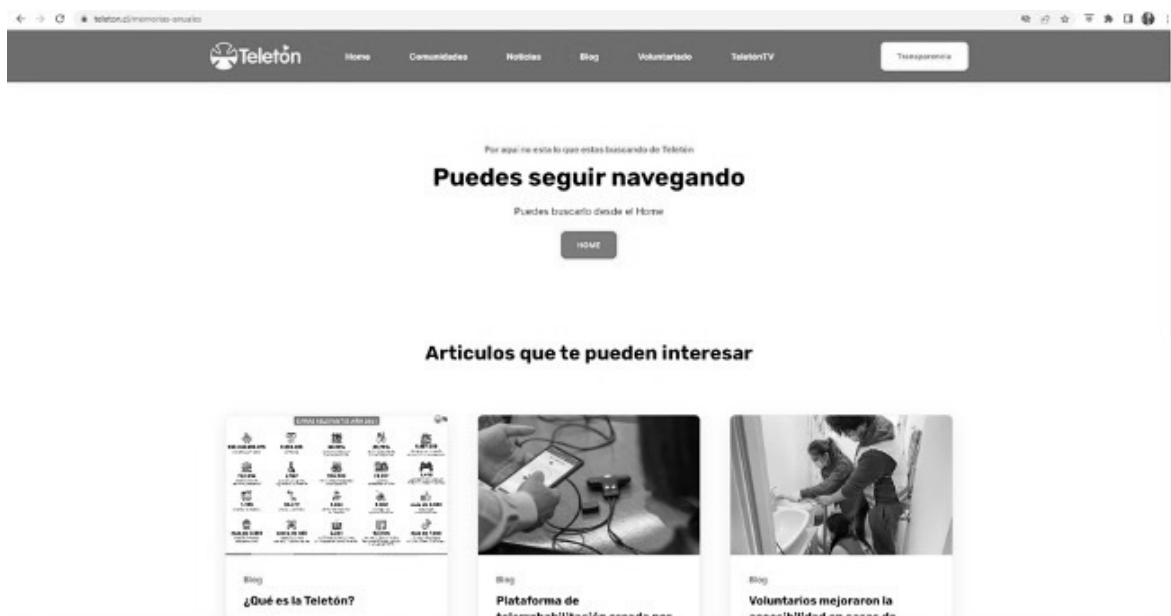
teleton.cl/memorias-anuales

Teletón Home Comunidades Noticias Blog Voluntariado TeletonTV Transparencia

Por aquí no está lo que estas buscando de Teletón

Puedes seguir navegando

Puedes buscarlo desde el Home

HOME

Articulos que te pueden interesar

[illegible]

Blog
¿Qué es la Teletón?

Blog
Plataforma de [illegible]

Blog
Voluntarios mejoraron la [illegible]